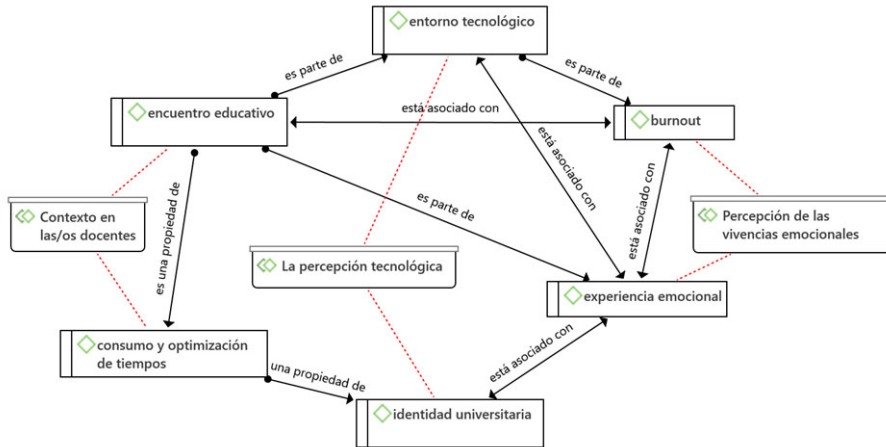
entorno tecnológico

es parte de

es parte de

encuentro educativo

está asociado con

burnout

está asociado con

es una propiedad de

es parte de

está asociado con

Contexto en las/os docentes

Percepción de las vivencias emocionales

La percepción tecnológica

experiencia emocional

consumo y optimización de tiempos

está asociado con

una propiedad de

identidad universitaria